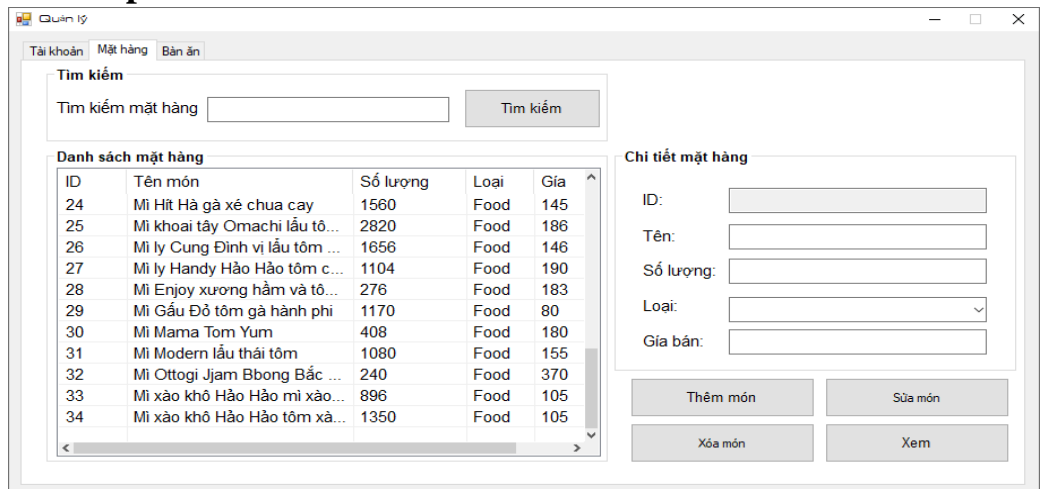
Quản lý

Tài khoản | Mặt hàng | Bàn ăn

Tìm kiếm

Tìm kiếm mặt hàng

Tìm kiếm

Danh sách mặt hàng

| ID | Tên món | Số lượng | Loại | Gía |
|---|---|---|---|---|
| 24 | Mì Hít Hà gà xé chua cay | 1560 | Food | 145 |
| 25 | Mì khoai tây Omachi lẩu tô... | 2820 | Food | 186 |
| 26 | Mì ly Cung Đình vị lẩu tôm ... | 1656 | Food | 146 |
| 27 | Mì ly Handy Hảo Hảo tôm c... | 1104 | Food | 190 |
| 28 | Mì Enjoy xương hầm và tô... | 276 | Food | 183 |
| 29 | Mì Gấu Đỏ tôm gà hành phi | 1170 | Food | 80 |
| 30 | Mì Mama Tom Yum | 408 | Food | 180 |
| 31 | Mì Modern lẩu thái tôm | 1080 | Food | 155 |
| 32 | Mì Ottogi Jjam Bbong Bắc ... | 240 | Food | 370 |
| 33 | Mì xào khô Hảo Hảo mì xào... | 896 | Food | 105 |
| 34 | Mì xào khô Hảo Hảo tôm xà... | 1350 | Food | 105 |

Chi tiết mặt hàng

ID:

Tên:

Số lượng:

Loại:

Gía bán:

Thêm món

Sửa món

Xóa món

Xem